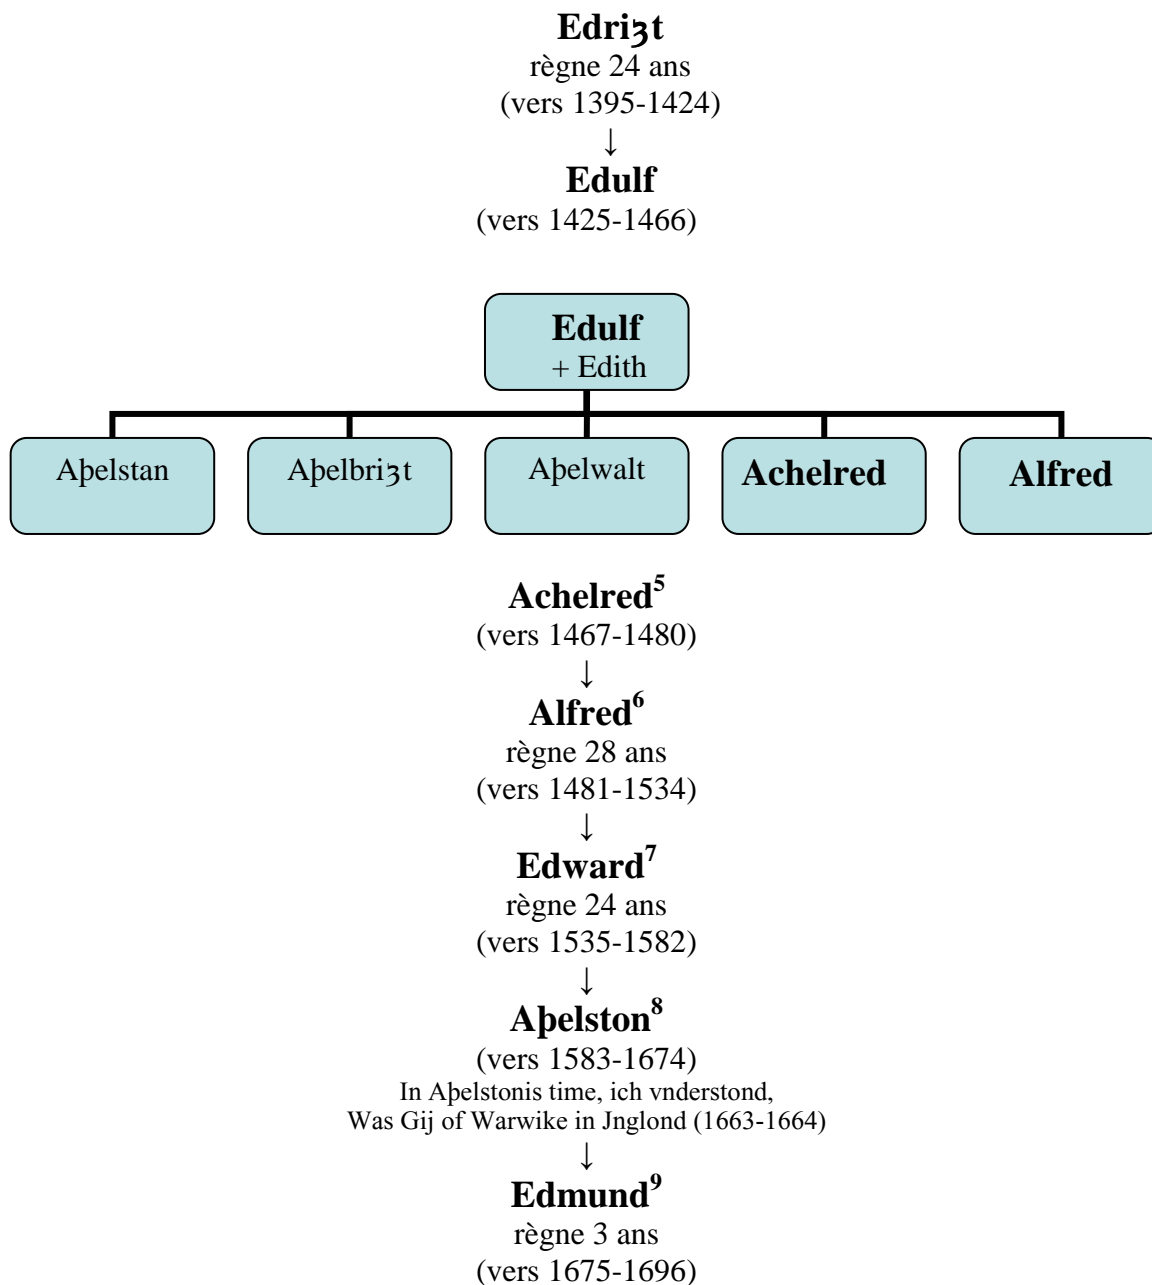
**Edriȝt**
règne 24 ans
(vers 1395-1424)
↓
**Edulf**
(vers 1425-1466)

**Edulf**
+ Edith

Aþelstan

Aþelbriȝt

Aþelwalt

**Achelred**

**Alfred**

**Achelred$^5$**
(vers 1467-1480)
↓
**Alfred$^6$**
règne 28 ans
(vers 1481-1534)
↓
**Edward$^7$**
règne 24 ans
(vers 1535-1582)
↓
**Aþelston$^8$**
(vers 1583-1674)
In Aþelstonis time, ich vnderstond,
Was Gij of Warwike in Jnglond (1663-1664)
↓
**Edmund$^9$**
règne 3 ans
(vers 1675-1696)